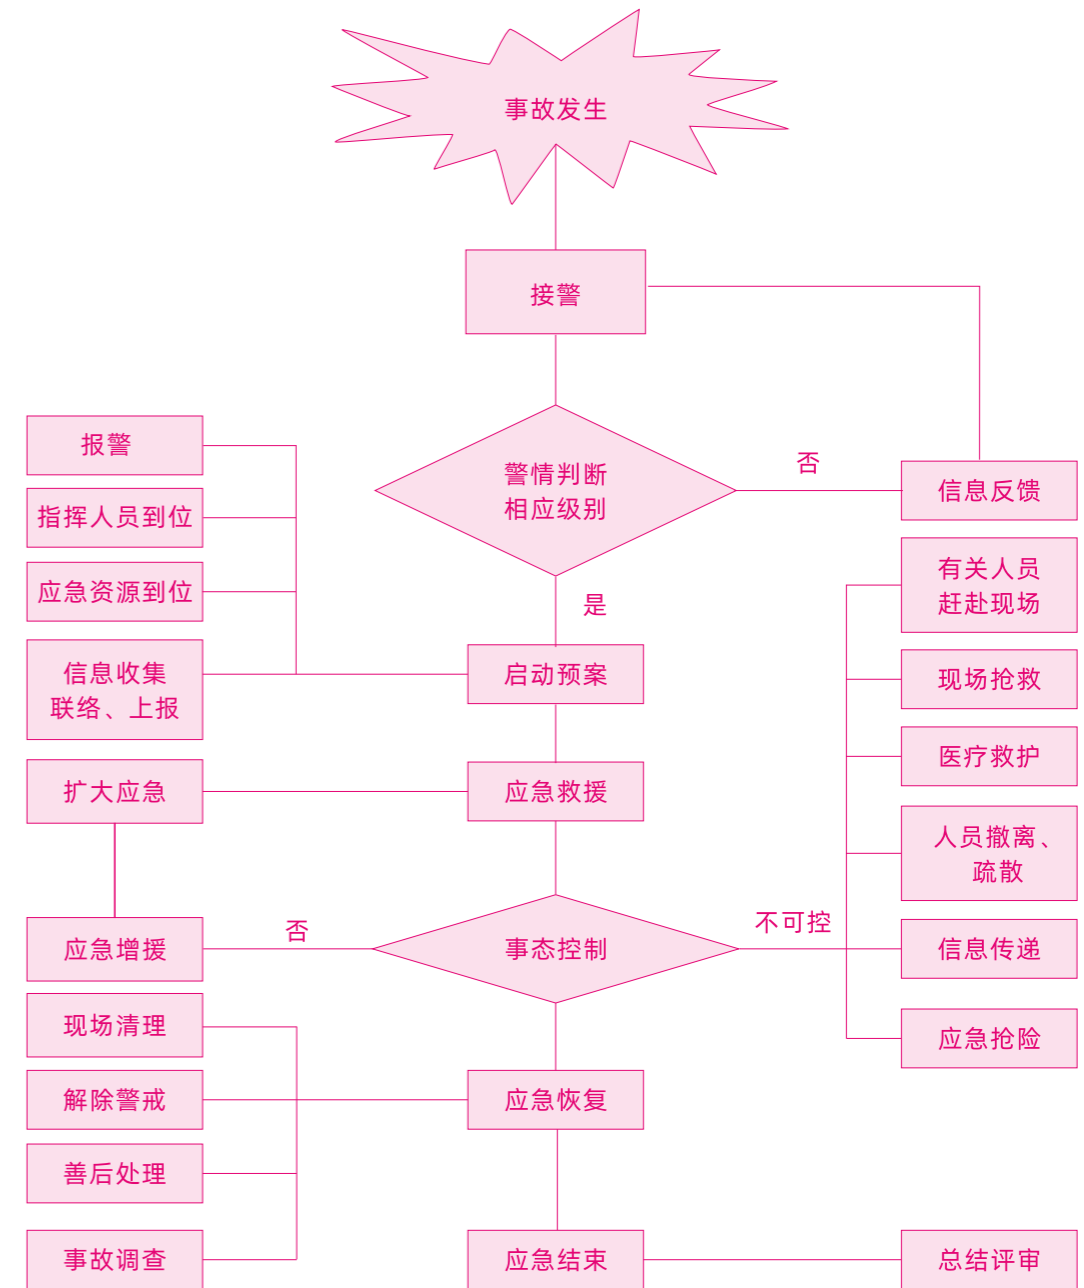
事故发生

接警

报警

指挥人员到位

应急资源到位

信息收集
联络、上报

警情判断
相应级别

否

信息反馈

是

有关人员
赶赴现场

启动预案

现场抢救

医疗救护

扩大应急

应急救援

人员撤离、
疏散

应急增援

否

事态控制

不可控

信息传递

应急抢险

现场清理

解除警戒

应急恢复

善后处理

事故调查

应急结束

总结评审